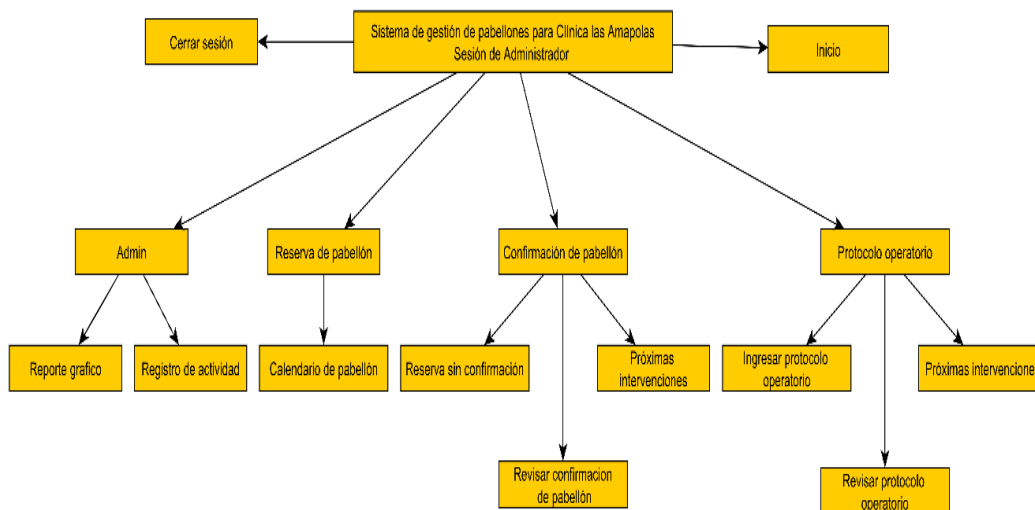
Sistema de gestión de pabellones para Clínica las Amapolas
Sesión de Administrador

Cerrar sesión

Inicio

Admin

Reserva de pabellón

Confirmación de pabellón

Protocolo operatorio

Reporte grafico

Registro de actividad

Calendario de pabellón

Reserva sin confirmación

Próximas intervenciones

Ingresar protocolo operatorio

Próximas intervencione

Revisar confirmacion de pabellón

Revisar protocolo operatorio